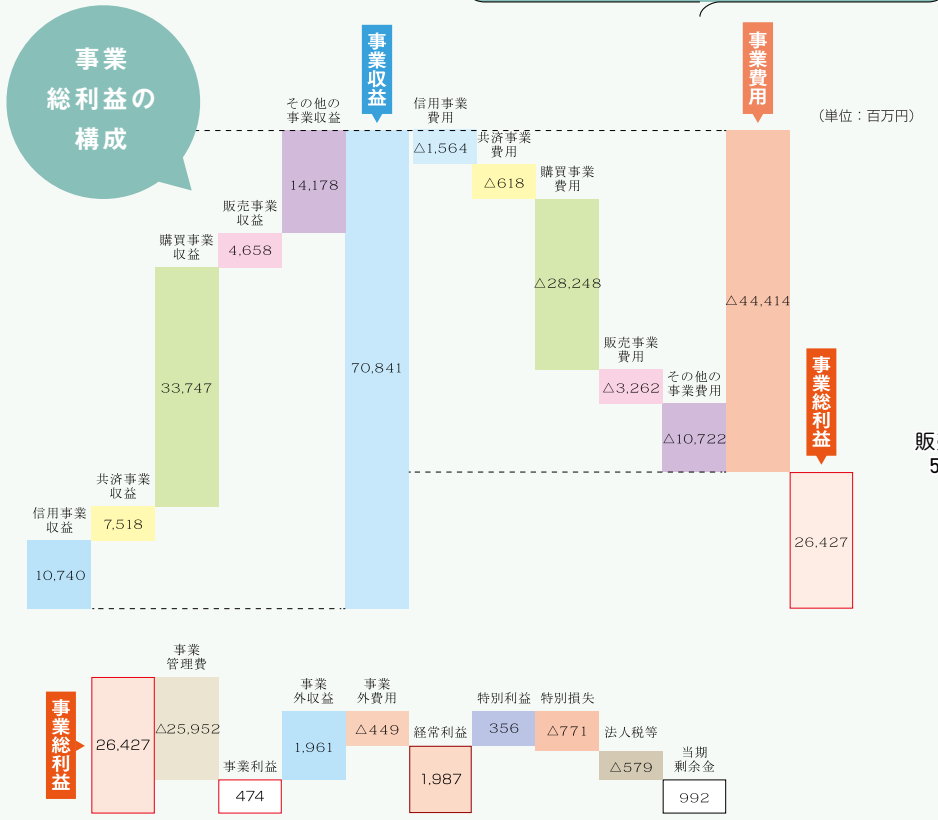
事業総利益の構成

事業収益

事業費用

（単位：百万円）

信用事業収益
10,740

共済事業収益
7,518

購買事業収益
33,747

販売事業収益
4,658

その他の事業収益
14,178

70,841

信用事業費用
△1,564

共済事業費用
△618

購買事業費用
△28,248

販売事業費用
△3,262

その他の事業費用
△10,722

△44,414

事業総利益
26,427

販
5

事業総利益
26,427

事業管理費
△25,952

事業利益
474

事業外収益
1,961

事業外費用
△449

経常利益
1,987

特別利益
356

特別損失
△771

法人税等
△579

当期剰余金
992